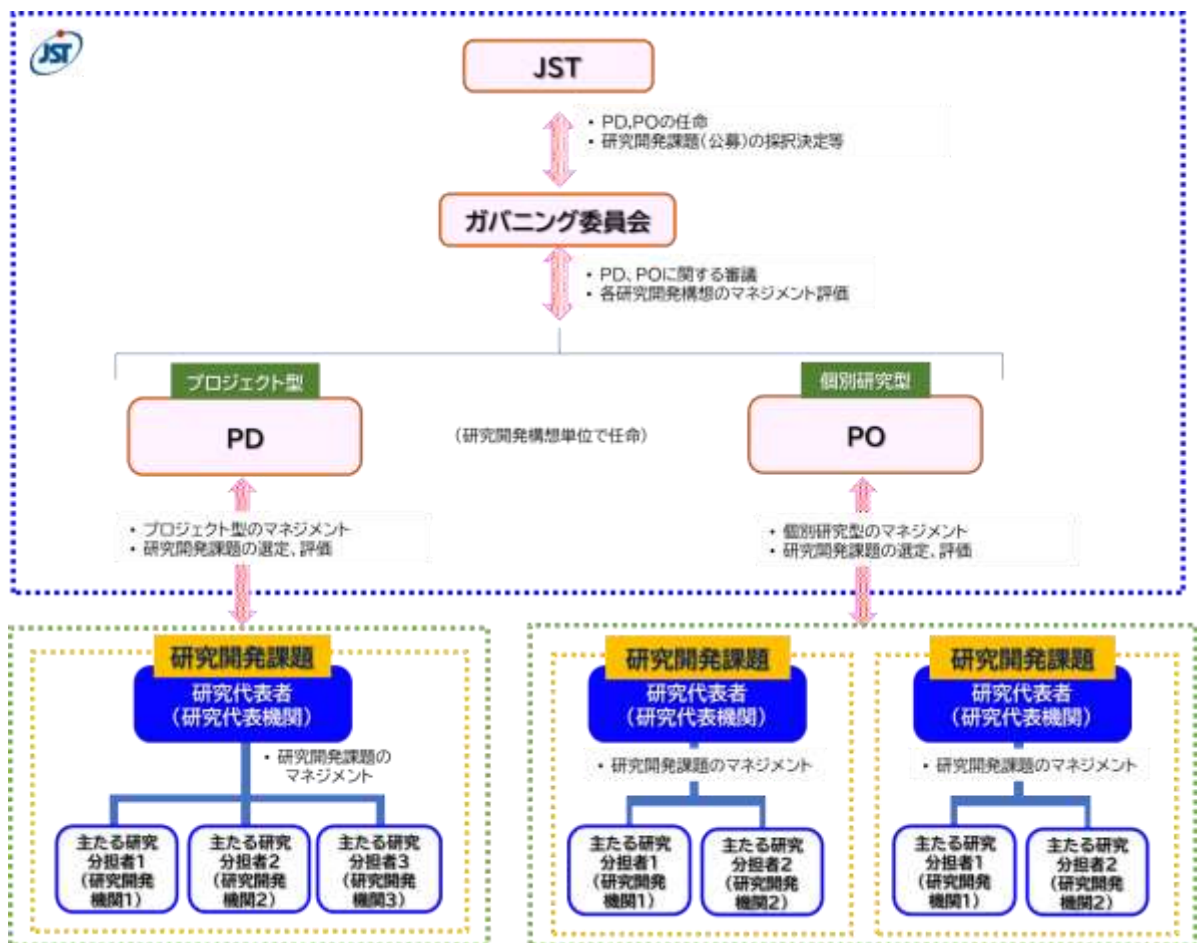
JST

JST

・PD,POの任命
・研究開発課題（公募）の採択決定等

ガバニング委員会

・PD、POに関する審議
・各研究開発構想のマネジメント評価

プロジェクト型

PD

（研究開発構想単位で任命）

個別研究型

PO

・プロジェクト型のマネジメント
・研究開発課題の選定、評価

・個別研究型のマネジメント
・研究開発課題の選定、評価

研究開発課題
研究代表者（研究代表機関）
・研究開発課題のマネジメント
主たる研究分担者1（研究開発機関1）
主たる研究分担者2（研究開発機関2）
主たる研究分担者3（研究開発機関3）

研究開発課題
研究代表者（研究代表機関）
・研究開発課題のマネジメント
主たる研究分担者1（研究開発機関1）
主たる研究分担者2（研究開発機関2）

研究開発課題
研究代表者（研究代表機関）
・研究開発課題のマネジメント
主たる研究分担者1（研究開発機関1）
主たる研究分担者2（研究開発機関2）